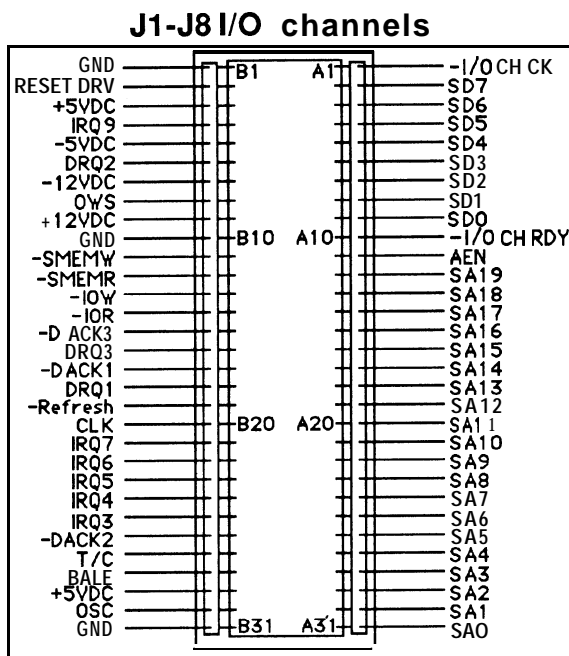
J1-J8 I/O channels

GND
RESET DRV
+5VDC
IRQ9
-5VDC
DRQ2
-12VDC
OWS
+12VDC
GND
-SMEMW
-SMEMR
-IOW
-IOR
-D ACK3
DRQ3
-DACK1
DRQ1
-Refresh
CLK
IRQ7
IRQ6
IRQ5
IRQ4
IRQ3
-DACK2
T/C
BALE
+5VDC
OSC
GND

B1
B10
B20
B31

A1
A10
A20
A31

-I/O CH CK
SD7
SD6
SD5
SD4
SD3
SD2
SD1
SD0
-I/O CH RDY
AEN
SA19
SA18
SA17
SA16
SA15
SA14
SA13
SA12
SA11
SA10
SA9
SA8
SA7
SA6
SA5
SA4
SA3
SA2
SA1
SAO